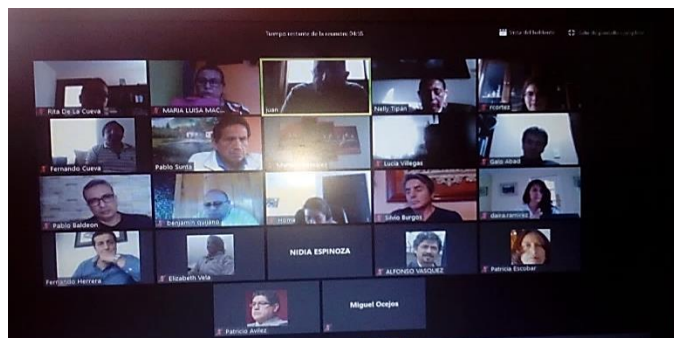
Tiempo restante de la reunión: 04:35

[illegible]

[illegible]

Rita De La Cueva

MARIA LUISA MAC...

Juan

Nelly Tipán

rcortez

Fernando Cueva

Pablo Sunta

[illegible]

Lucía Villegas

Galo Abad

Pablo Baldeon

Benjamin Quijano

Home

Silvio Burgos

diana ramirez

Fernando Herrera

Elizabeth Vela

NIDIA ESPINOZA

ALFONSO VASQUEZ

Patricia Escobar

Patricio Avilez

Miguel Ocejos